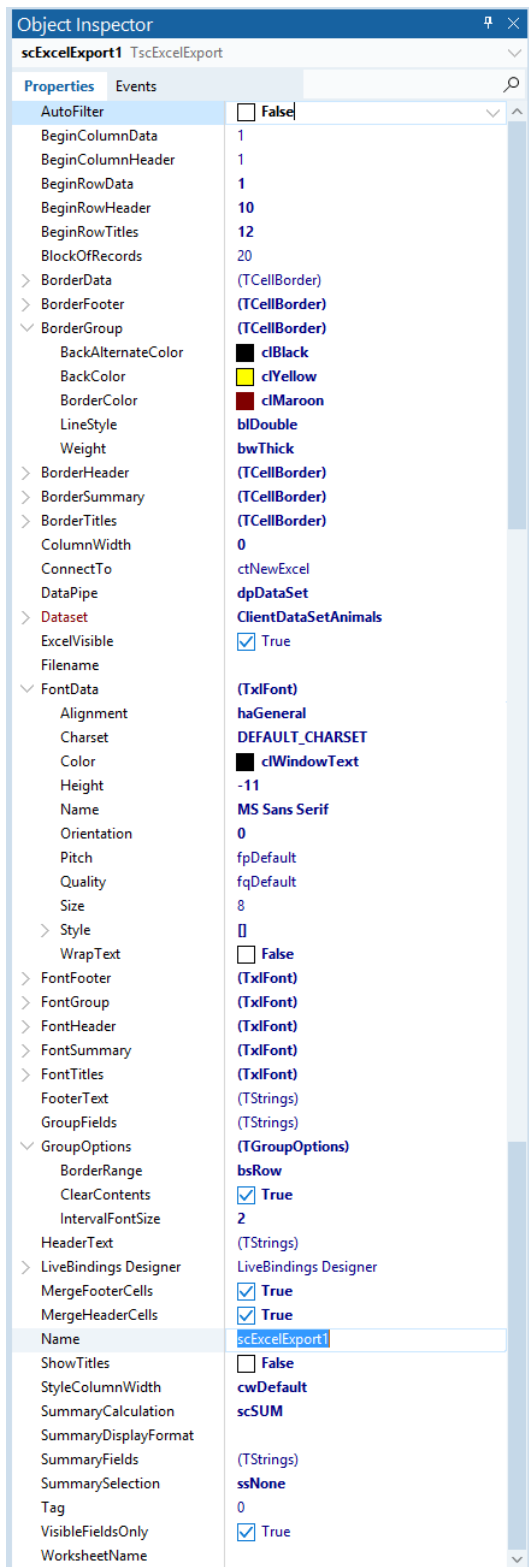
Object Inspector
scExcelExport1 TscExcelExport

Properties Events

| | |
|---|---|
| AutoFilter | False |
| BeginColumnData | 1 |
| BeginColumnHeader | 1 |
| BeginRowData | 1 |
| BeginRowHeader | 10 |
| BeginRowTitles | 12 |
| BlockOfRecords | 20 |
| BorderData | (TCellBorder) |
| BorderFooter | (TCellBorder) |
| BorderGroup | (TCellBorder) |
| BackAlternateColor | clBlack |
| BackColor | clYellow |
| BorderColor | clMaroon |
| LineStyle | blDouble |
| Weight | bwThick |
| BorderHeader | (TCellBorder) |
| BorderSummary | (TCellBorder) |
| BorderTitles | (TCellBorder) |
| ColumnWidth | 0 |
| ConnectTo | ctNewExcel |
| DataPipe | dpDataSet |
| Dataset | ClientDataSetAnimals |
| ExcelVisible | True |
| Filename | |
| FontData | (TxlFont) |
| Alignment | haGeneral |
| Charset | DEFAULT_CHARSET |
| Color | clWindowText |
| Height | -11 |
| Name | MS Sans Serif |
| Orientation | 0 |
| Pitch | fpDefault |
| Quality | fqDefault |
| Size | 8 |
| Style | [] |
| WrapText | False |
| FontFooter | (TxlFont) |
| FontGroup | (TxlFont) |
| FontHeader | (TxlFont) |
| FontSummary | (TxlFont) |
| FontTitles | (TxlFont) |
| FooterText | (TStrings) |
| GroupFields | (TStrings) |
| GroupOptions | (TGroupOptions) |
| BorderRange | bsRow |
| ClearContents | True |
| IntervalFontSize | 2 |
| HeaderText | (TStrings) |
| LiveBindings Designer | LiveBindings Designer |
| MergeFooterCells | True |
| MergeHeaderCells | True |
| Name | scExcelExport1 |
| ShowTitles | False |
| StyleColumnWidth | cwDefault |
| SummaryCalculation | scSUM |
| SummaryDisplayFormat | |
| SummaryFields | (TStrings) |
| SummarySelection | ssNone |
| Tag | 0 |
| VisibleFieldsOnly | True |
| WorksheetName | |